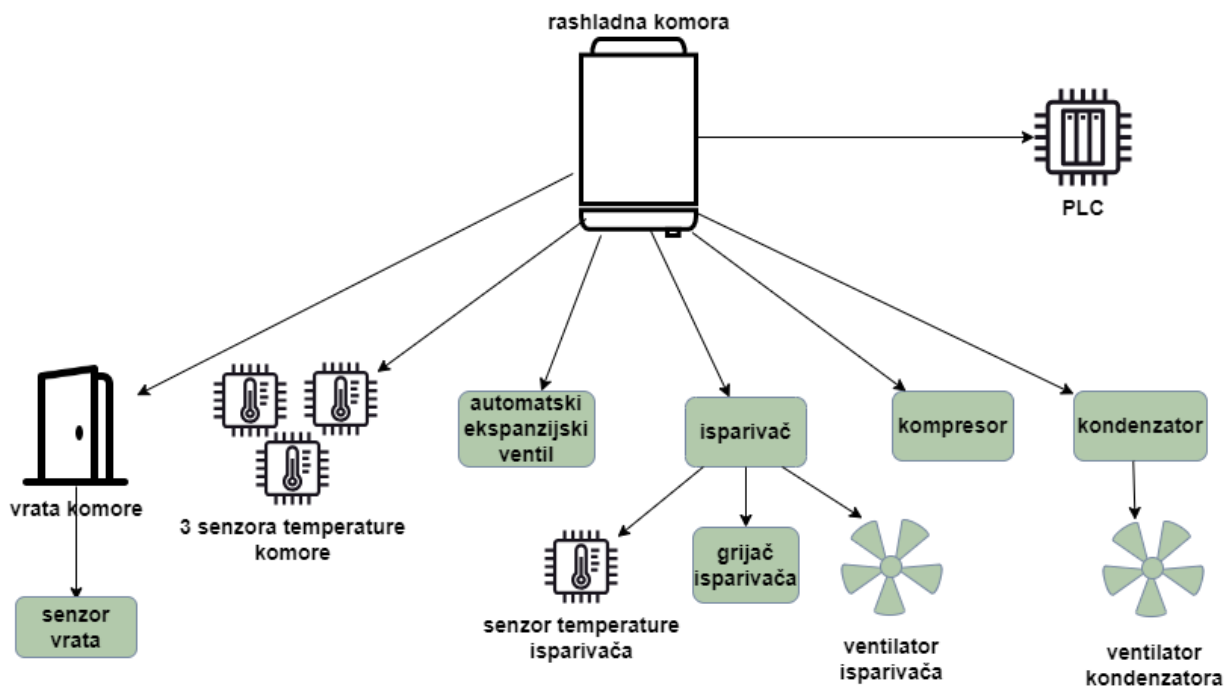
rashladna komora

PLC

vrata komore

senzor vrata

3 senzora temperature komore

automatski ekspanzijski ventil

isparivač

kompresor

kondenzator

senzor temperature isparivača

grijač isparivača

ventilator isparivača

ventilator kondenzatora